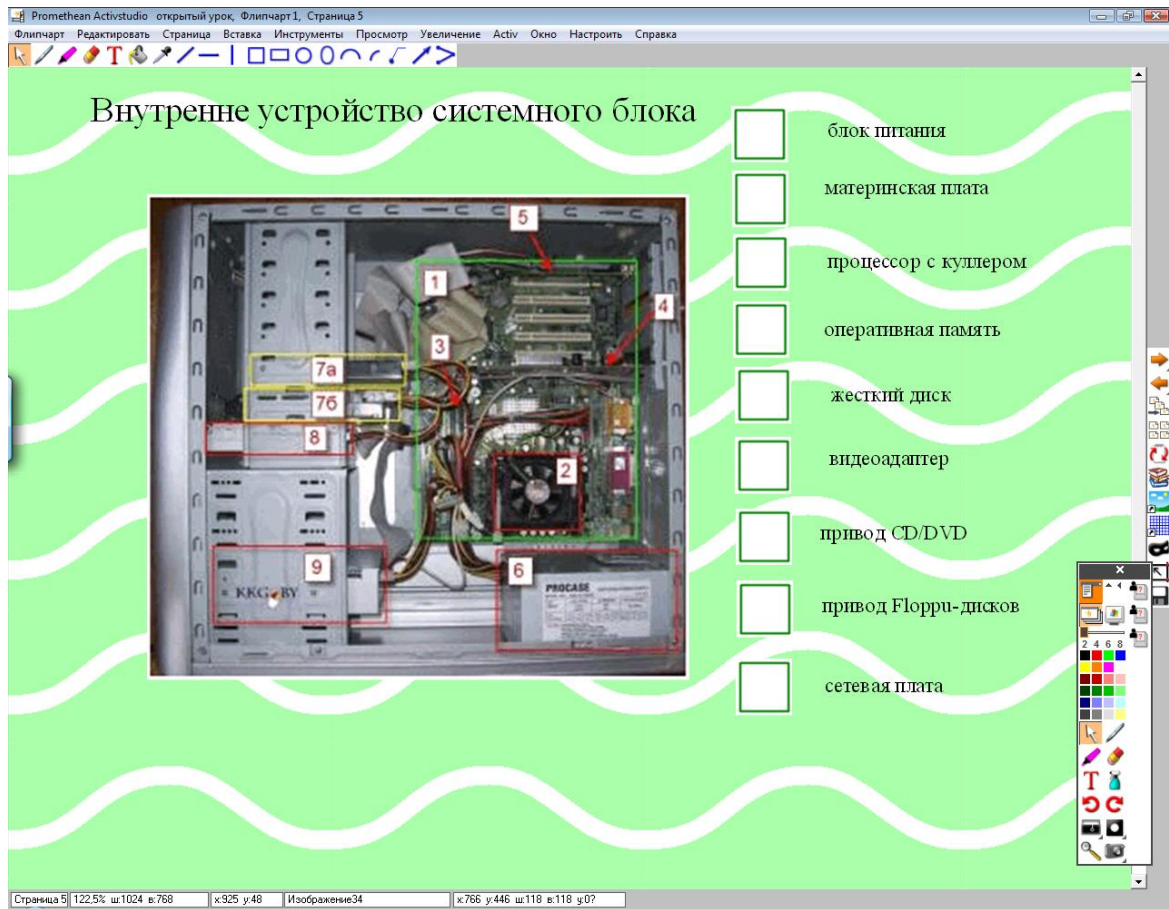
Promethean Activstudio открытый урок, Флипчарт 1, Страница 5

Флипчарт Редактировать Страница Вставка Инструменты Просмотр Увеличение Activ Окно Настроить Справка

Внутренне устройство системного блока

5
1
4
3
7а
7б
8
2
9
KKG BY
6
PROCASE

блок питания

материнская плата

процессор с куллером

оперативная память

жесткий диск

видеоадаптер

привод CD/DVD

привод Floppu-дисков

сетевая плата

2 4 6 8

Страница 5 | 122,5% ш:1024 в:768 | x:925 y:48 | Изображение34 | x:766 y:446 ш:118 в:118 y:0?